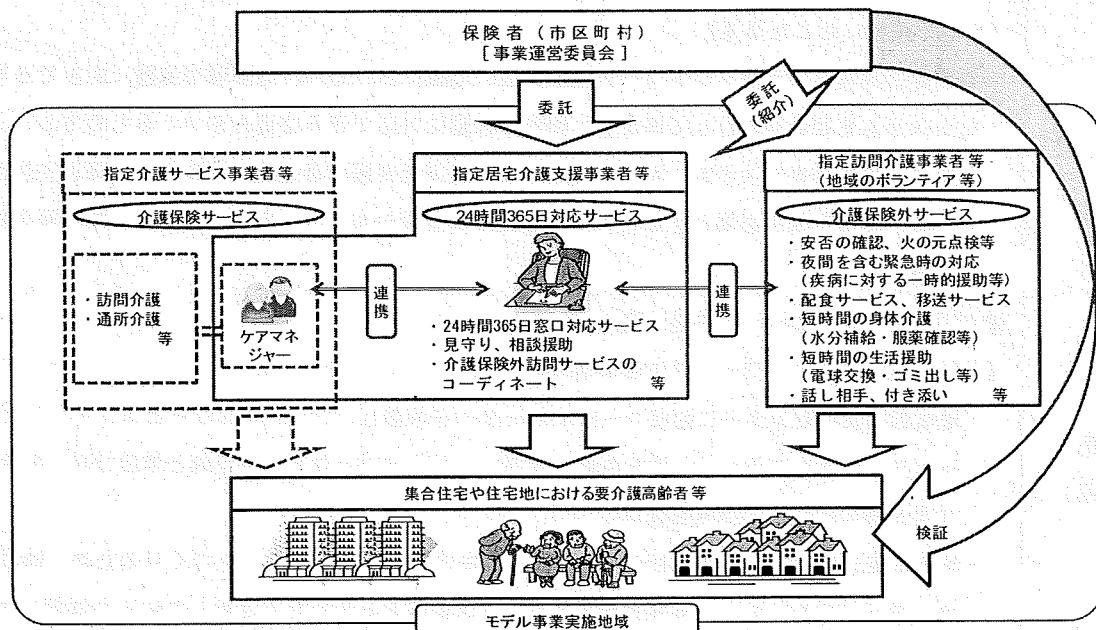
保険者（市区町村）
［事業運営委員会］

委託

委託（紹介）

指定介護サービス事業者等

介護保険サービス

・訪問介護
・通所介護
等

ケアマネジャー

指定居宅介護支援事業者等

24時間365日対応サービス

連携

・24時間365日窓口対応サービス
・見守り、相談援助
・介護保険外訪問サービスのコーディネート　等

連携

指定訪問介護事業者等
（地域のボランティア等）

介護保険外サービス

・安否の確認、火の元点検等
・夜間を含む緊急時の対応（疾病に対する一時的援助等）
・配食サービス、移送サービス
・短時間の身体介護（水分補給・服薬確認等）
・短時間の生活援助（電球交換・ゴミ出し等）
・話し相手、付き添い　等

集合住宅や住宅地における要介護高齢者等

検証

モデル事業実施地域